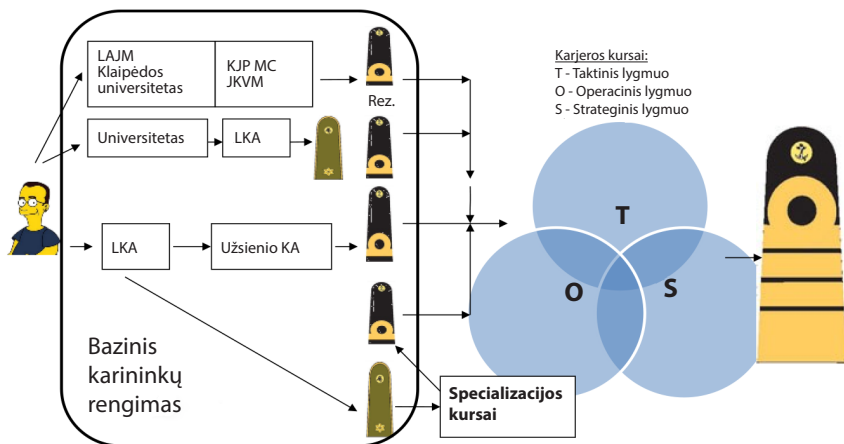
LAJM Klaipėdos universitetas

KJP MC JKVM

Rez.

Universitetas

LKA

LKA

Užsienio KA

Bazinis karininkų rengimas

Specializacijos kursai

Karjeros kursai:
T - Taktinis lygmuo
O - Operacinis lygmuo
S - Strateginis lygmuo

T

O

S